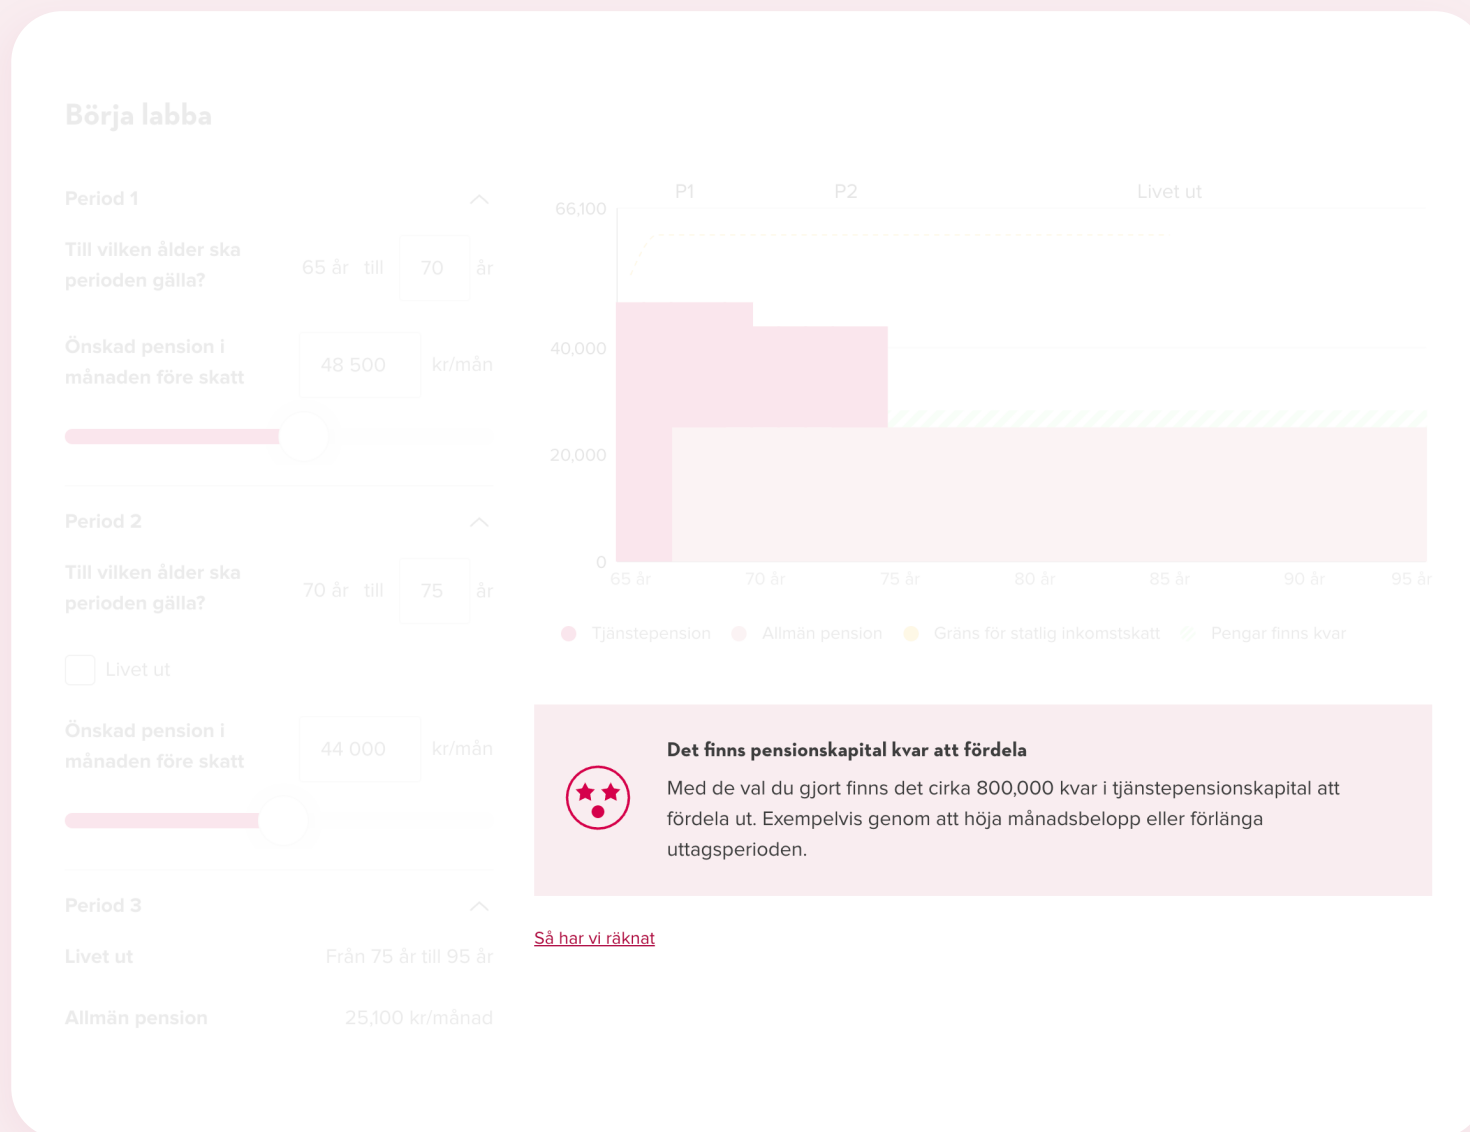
Börja labba

Period 1

Till vilken ålder ska perioden gälla?

65 år till 70 år

Önskad pension i månaden före skatt

48 500 kr/mån

Period 2

Till vilken ålder ska perioden gälla?

70 år till 75 år

Livet ut

Önskad pension i månaden före skatt

44 000 kr/mån

Period 3

Livet ut Från 75 år till 95 år

Allmän pension 25,100 kr/månad

P1 P2 Livet ut

66,100
40,000
20,000
0

65 år 70 år 75 år 80 år 85 år 90 år 95 år

Tjänstepension Allmän pension Gräns för statlig inkomstskatt Pengar finns kvar

Det finns pensionskapital kvar att fördela

Med de val du gjort finns det cirka 800,000 kvar i tjänstepensionskapital att fördela ut. Exempelvis genom att höja månadsbelopp eller förlänga uttagsperioden.

Så har vi räknat